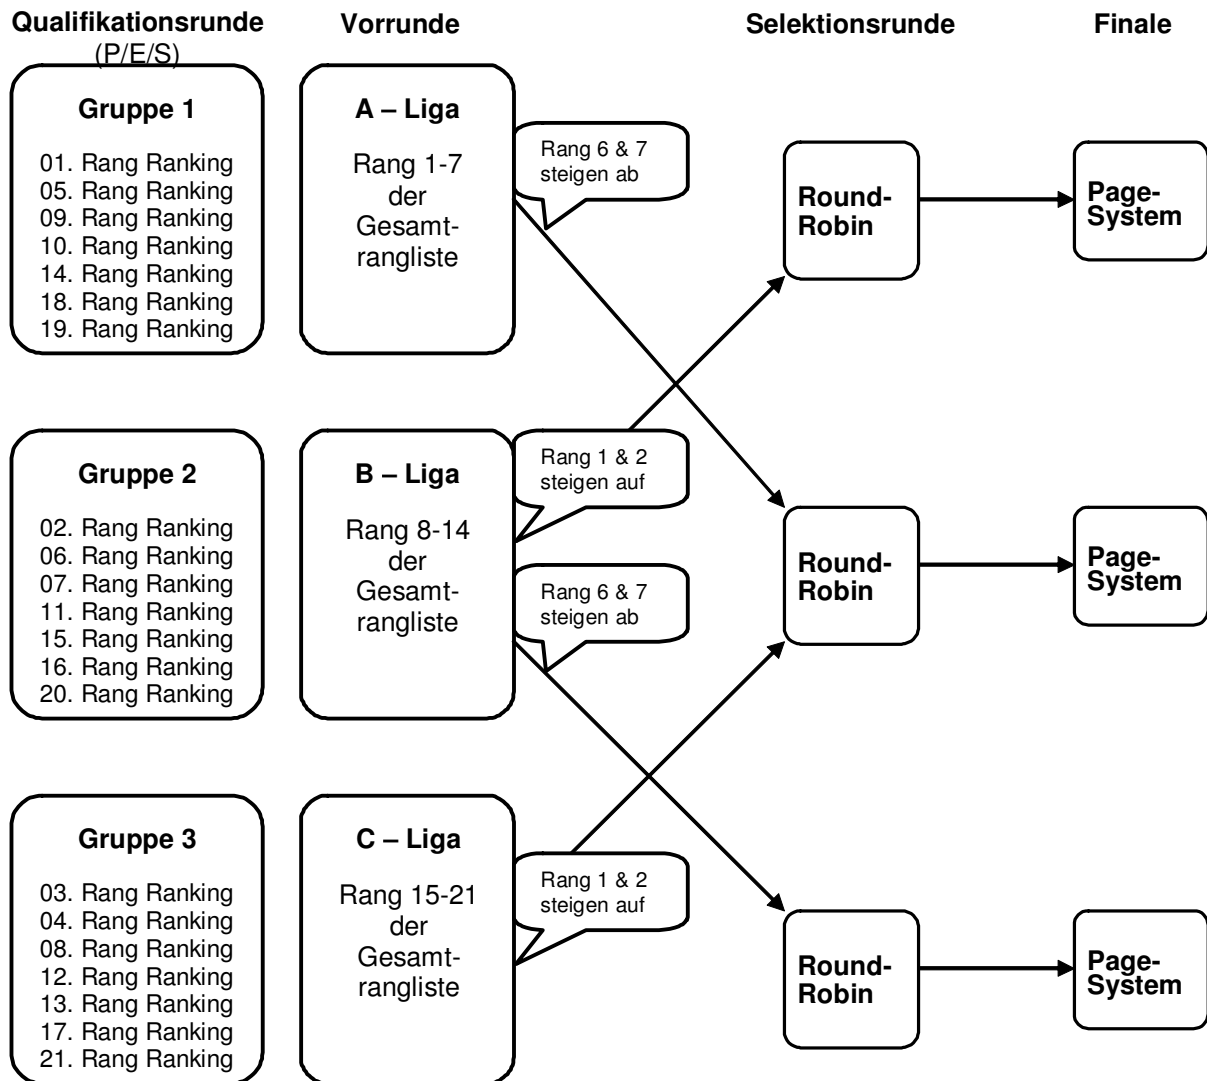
Qualifikationsrunde (P/E/S)

Vorrunde

Selektionsrunde

Finale

Gruppe 1

01. Rang Ranking
05. Rang Ranking
09. Rang Ranking
10. Rang Ranking
14. Rang Ranking
18. Rang Ranking
19. Rang Ranking

A – Liga

Rang 1-7 der Gesamtrangliste

Rang 6 & 7 steigen ab

Round-Robin

Page-System

Gruppe 2

02. Rang Ranking
06. Rang Ranking
07. Rang Ranking
11. Rang Ranking
15. Rang Ranking
16. Rang Ranking
20. Rang Ranking

B – Liga

Rang 8-14 der Gesamtrangliste

Rang 1 & 2 steigen auf

Rang 6 & 7 steigen ab

Round-Robin

Page-System

Gruppe 3

03. Rang Ranking
04. Rang Ranking
08. Rang Ranking
12. Rang Ranking
13. Rang Ranking
17. Rang Ranking
21. Rang Ranking

C – Liga

Rang 15-21 der Gesamtrangliste

Rang 1 & 2 steigen auf

Round-Robin

Page-System